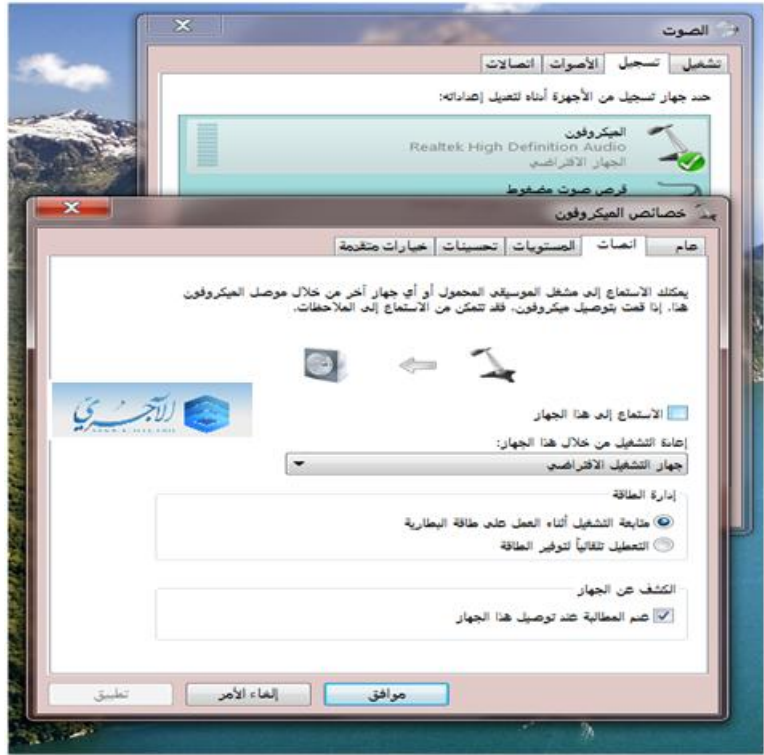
الصوت

تشغيل | تسجيل | الأصوات | اتصالات

حدد جهاز تسجيل من الأجهزة أدناه لتعديل إعداداته:

الميكروفون
Realtek High Definition Audio
الجهاز الافتراضي

قرص صوت مضغوط

خصائص الميكروفون

عام | انصات | المستويات | تحسينات | خيارات متقدمة

يمكنك الاستماع إلى مشغل الموسيقى المحمول أو أي جهاز آخر من خلال موصل الميكروفون هذا. إذا قمت بتوصيل ميكروفون، فقد تتمكن من الاستماع إلى الملاحظات.

الآجري

الاستماع إلى هذا الجهاز

إعادة التشغيل من خلال هذا الجهاز:
جهاز التشغيل الافتراضي

إدارة الطاقة
متابعة التشغيل أثناء العمل على طاقة البطارية
التعطيل تلقائياً لتوفير الطاقة

الكشف عن الجهاز
عدم المطالبة عند توصيل هذا الجهاز

موافق | إلغاء الأمر | تطبيق